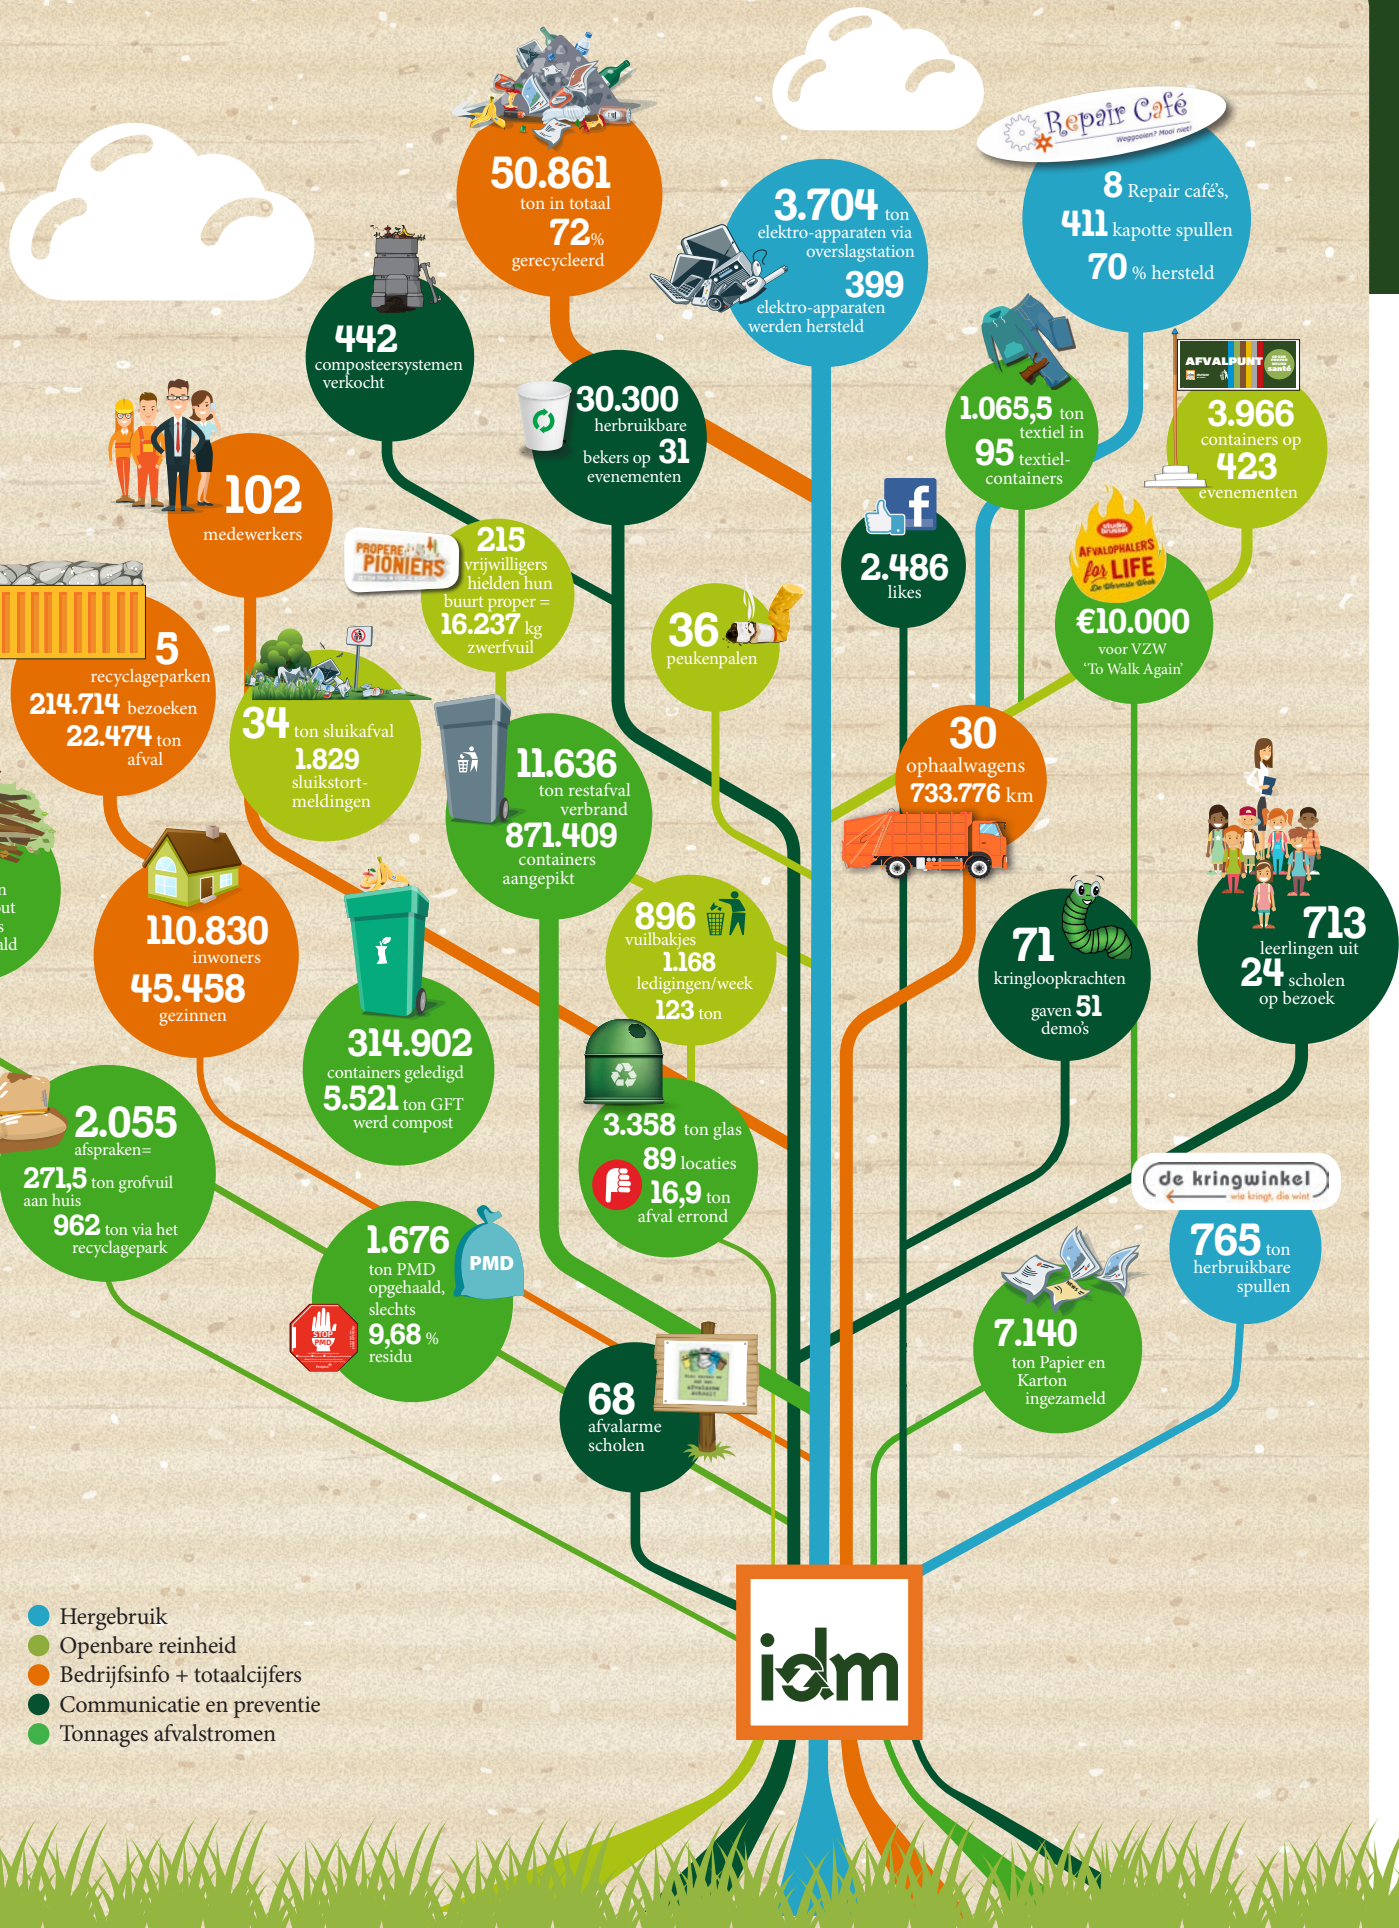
50.861 ton in totaal 72% gerecycleerd

3.704 ton elektro-apparaten via overslagstation 399 elektro-apparaten werden hersteld

Repair Café Weggooien? Mooi niet!

8 Repair café's, 411 kapotte spullen 70 % hersteld

442 composteersystemen verkocht

30.300 herbruikbare bekers op 31 evenementen

1.065,5 ton textiel in 95 textiel-containers

AFVALPUNT

3.966 containers op 423 evenementen

102 medewerkers

PROPERE PIONIERS

215 vrijwilligers hielden hun buurt proper = 16.237 kg zwerfvuil

2.486 likes

Afvalophalers for LIFE

€10.000 voor VZW 'To Walk Again'

36 peukenpalen

5 recyclageparken 214.714 bezoeken 22.474 ton afval

34 ton sluikafval 1.829 sluikstort-meldingen

11.636 ton restafval verbrand 871.409 containers aangepikt

30 ophaalwagens 733.776 km

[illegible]n
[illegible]ut
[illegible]s
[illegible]ald

110.830 inwoners 45.458 gezinnen

896 vuilbakjes 1.168 ledigingen/week 123 ton

71 kringloopkrachten gaven 51 demo's

713 leerlingen uit 24 scholen op bezoek

314.902 containers geledigd 5.521 ton GFT werd compost

3.358 ton glas 89 locaties 16,9 ton afval errond

2.055 afspraken= 271,5 ton grofvuil aan huis 962 ton via het recyclagepark

de kringwinkel wie kringt, die wint

765 ton herbruikbare spullen

1.676 ton PMD opgehaald, slechts 9,68 % residu

PMD

STOP PMD

68 afvalarme scholen

7.140 ton Papier en Karton ingezameld

Hergebruik
Openbare reinheid
Bedrijfsinfo + totaalcijfers
Communicatie en preventie
Tonnages afvalstromen

idm